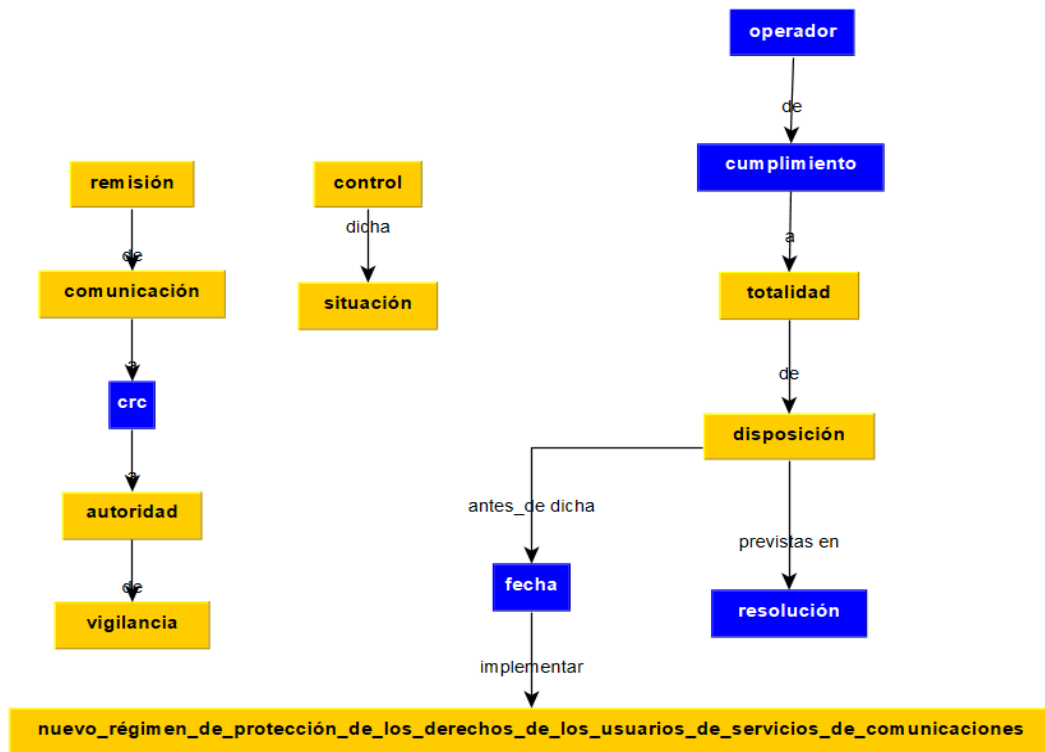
operador

de

cumplimiento

a

totalidad

de

disposición

remisión

de

comunicación

a

crc

a

autoridad

de

vigilancia

control

dicha

situación

antes_de dicha

fecha

implementar

previstas en

resolución

nuevo_régimen_de_protección_de_los_derechos_de_los_usuarios_de_servicios_de_comunicaciones